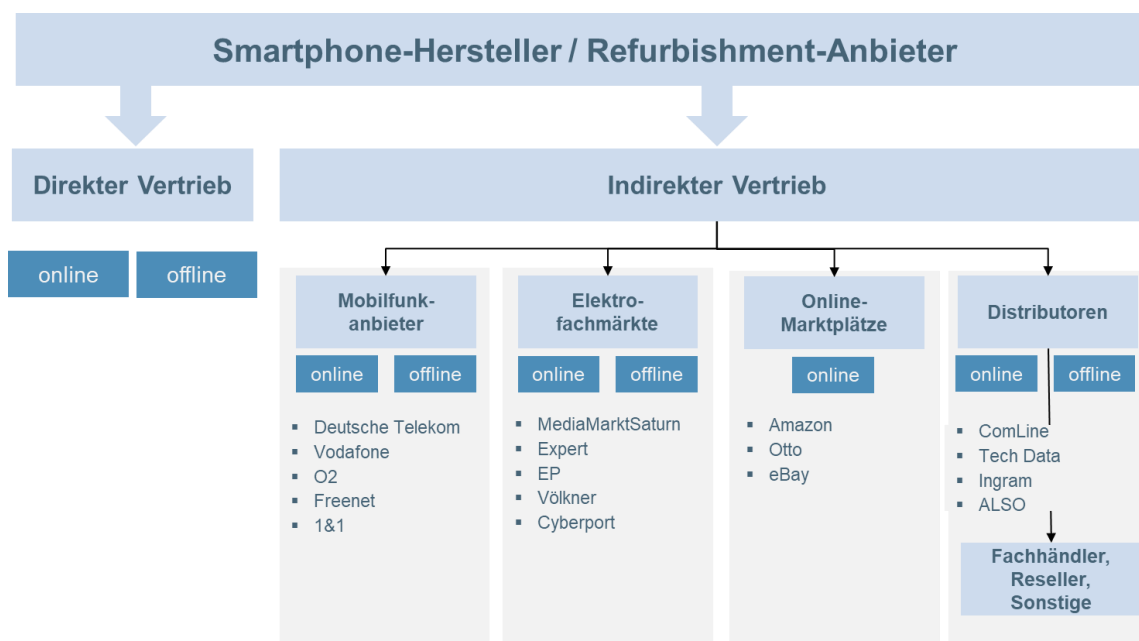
Smartphone-Hersteller / Refurbishment-Anbieter

Direkter Vertrieb

online offline

Indirekter Vertrieb

Mobilfunkanbieter

online offline

- Deutsche Telekom
- Vodafone
- O2
- Freenet
- 1&1

Elektrofachmärkte

online offline

- MediaMarktSaturn
- Expert
- EP
- Völkner
- Cyberport

Online-Marktplätze

online

- Amazon
- Otto
- eBay

Distributoren

online offline

- ComLine
- Tech Data
- Ingram
- ALSO

Fachhändler, Reseller, Sonstige